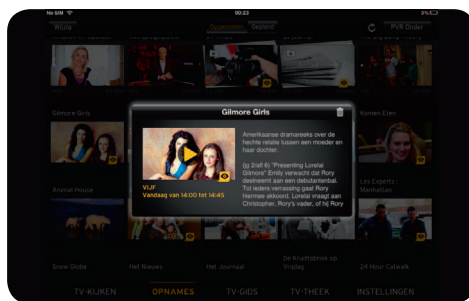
No SIM
00:23
3%
Wijzig
Opgenomen
Gepland
PVR Order
Gilmore Girls
Komen Eten
Animal House
Les Experts : Manhattan
Gilmore Girls
Amerikaanse dramareeks over de hechte relatie tussen een moeder en haar dochter.
(aj 2/afl 6) "Presenting Lorelai Gilmore" Emily verwacht dat Rory deelneemt aan een debutantenbal. Tot ieders verrassing gaat Rory hiermee akkoord. Lorelai vraagt aan Christopher, Rory's vader, of hij Rory
VIJF
Vandaag van 14:00 tot 14:45
Snow Globe
Het Nieuws
Het Journaal
De Kruitfabriek op Vrijdag
24 Hour Catwalk
TV-KIJKEN
OPNAMES
TV-GIDS
TV-THEEK
INSTELLINGEN